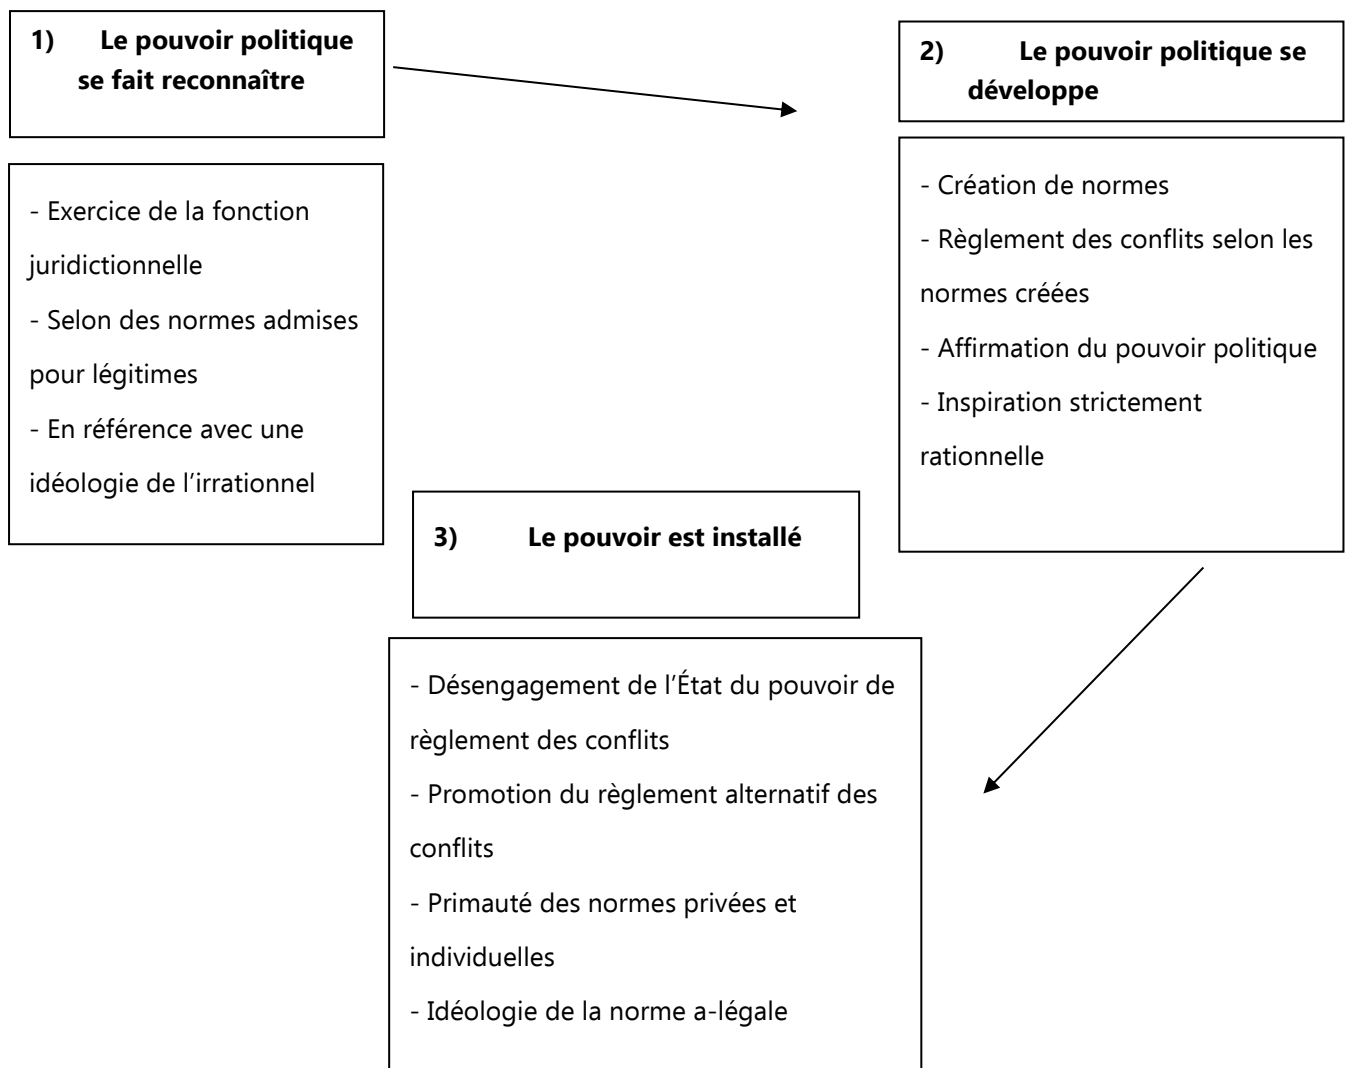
1) Le pouvoir politique se fait reconnaître

- Exercice de la fonction juridictionnelle
- Selon des normes admises pour légitimes
- En référence avec une idéologie de l'irrationnel

2) Le pouvoir politique se développe

- Création de normes
- Règlement des conflits selon les normes créées
- Affirmation du pouvoir politique
- Inspiration strictement rationnelle

3) Le pouvoir est installé

- Désengagement de l'État du pouvoir de règlement des conflits
- Promotion du règlement alternatif des conflits
- Primauté des normes privées et individuelles
- Idéologie de la norme a-légale